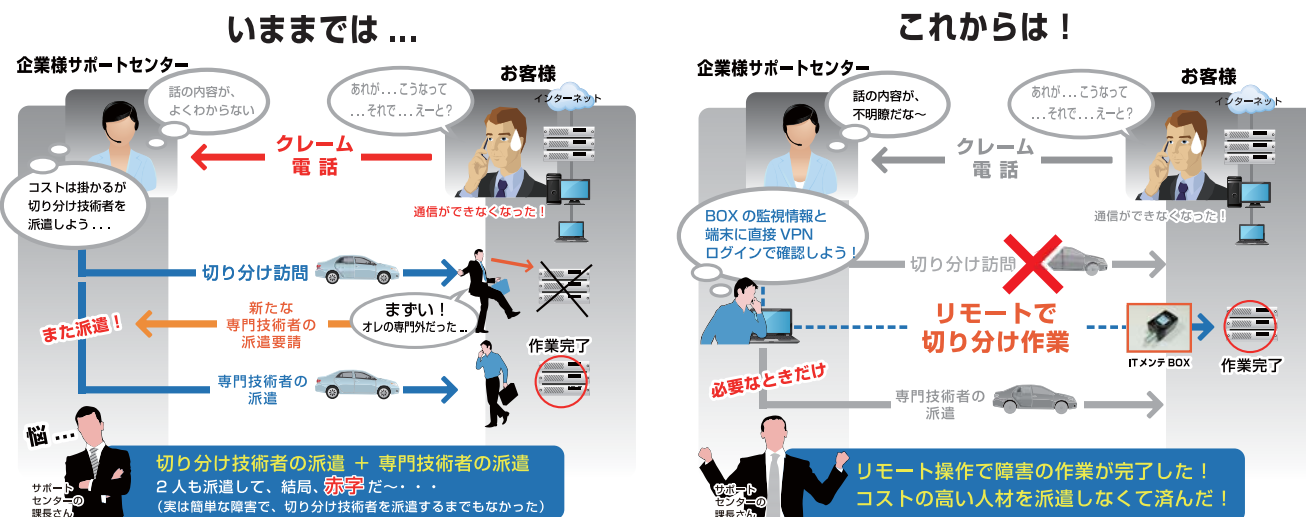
いままでは ...

企業様サポートセンター

お客様

話の内容が、よくわからない

あれが…こうなって…それで…えーと?

インターネット

クレーム電話

コストは掛かるが切り分け技術者を派遣しよう . . .

通信ができなくなった！

切り分け訪問

新たな専門技術者の派遣要請

まずい！オレの専門外だった . . .

また派遣！

作業完了

専門技術者の派遣

悩…

サポートセンターの課長さん

切り分け技術者の派遣 ＋ 専門技術者の派遣
２人も派遣して、結局、赤字だ〜・・・
（実は簡単な障害で、切り分け技術者を派遣するまでもなかった）

これからは！

企業様サポートセンター

お客様

話の内容が、不明瞭だな〜

あれが…こうなって…それで…えーと?

インターネット

クレーム電話

BOX の監視情報と端末に直接 VPN ログインで確認しよう！

通信ができなくなった！

切り分け訪問

リモートで切り分け作業

ITメンテ BOX

作業完了

必要なときだけ

専門技術者の派遣

サポートセンターの課長さん

リモート操作で障害の作業が完了した！
コストの高い人材を派遣しなくて済んだ！